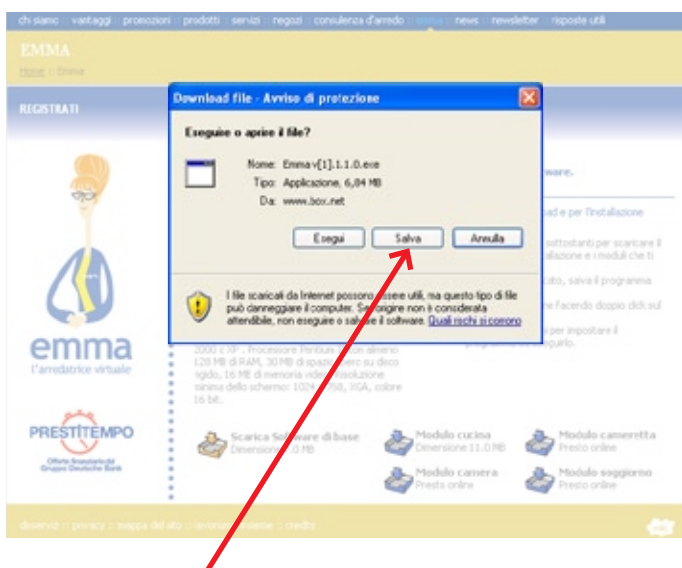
chi siamo | vantaggi | promozioni | prodotti | servizi | negozi | consulenza d'arredo | emma | news | newsletter | risposte utili

EMMA

Home :: Emma

REGISTRATI

Download file - Avviso di protezione

Eseguire o aprire il file?

Nome: Emma v[1].1.1.0.exe

Tipo: Applicazione, 6,84 MB

Da: www.box.net

Esegui

Salva

Annulla

I file scaricati da Internet possono essere utili, ma questo tipo di file può danneggiare il computer. Se l'origine non è considerata attendibile, non eseguire o salvare il software. Quali rischi si corrono

ware.

ad e per l'installazione

sottostanti per scaricare il lazione e i moduli che ti

cato, salva il programma

ne facendo doppio click sul

per impostare il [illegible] guarlo.

2000 e XP ; Processore Pentium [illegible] almeno 128 MB di RAM, 30 MB di spazio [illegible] disco rigido, 16 MB di memoria video, risoluzione minima dello schermo: 1024 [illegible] XGA, colore 16 bit.

emma

l'arredatrice virtuale

PRESTITEMPO

Offerto finanziario del Gruppo Deutsche Bank

Scarica Software di base

Dimensione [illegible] MB

Modulo cucina

Dimensione 11.0 MB

Modulo cameretta

Presto online

Modulo camera

Presto online

Modulo soggiorno

Presto online

disservizi :: privacy :: mappa del sito :: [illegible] :: credits